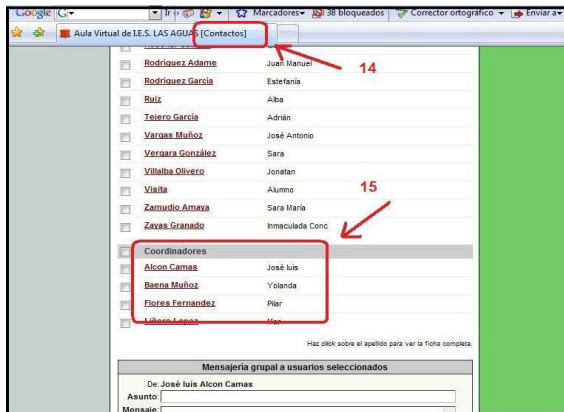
Google G Ir Marcadores 38 bloqueados Corrector ortográfico Enviar a

Aula Virtual de I.E.S. LAS AGUAS [Contactos]

14

| | |
|---|---|
| Rodriguez Adame | Juan Manuel |
| Rodriguez Garcia | Estefanía |
| Ruiz | Alba |
| Tejero Garcia | Adrián |
| Vargas Muñoz | José Antonio |
| Vergara González | Sara |
| Villalba Olivero | Jonatan |
| Visita | Alumno |
| Zamudio Amaya | Sara María |
| Zayas Granado | Inmaculada Conc |

15

Coordinadores

| | |
|---|---|
| Alcon Camas | José luis |
| Baena Muñoz | Yolanda |
| Flores Fernandez | Pilar |
| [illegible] | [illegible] |

Haz click sobre el apellido para ver la ficha completa.

Mensajería grupal a usuarios seleccionados

De: José luis Alcon Camas

Asunto:

Mensaje: